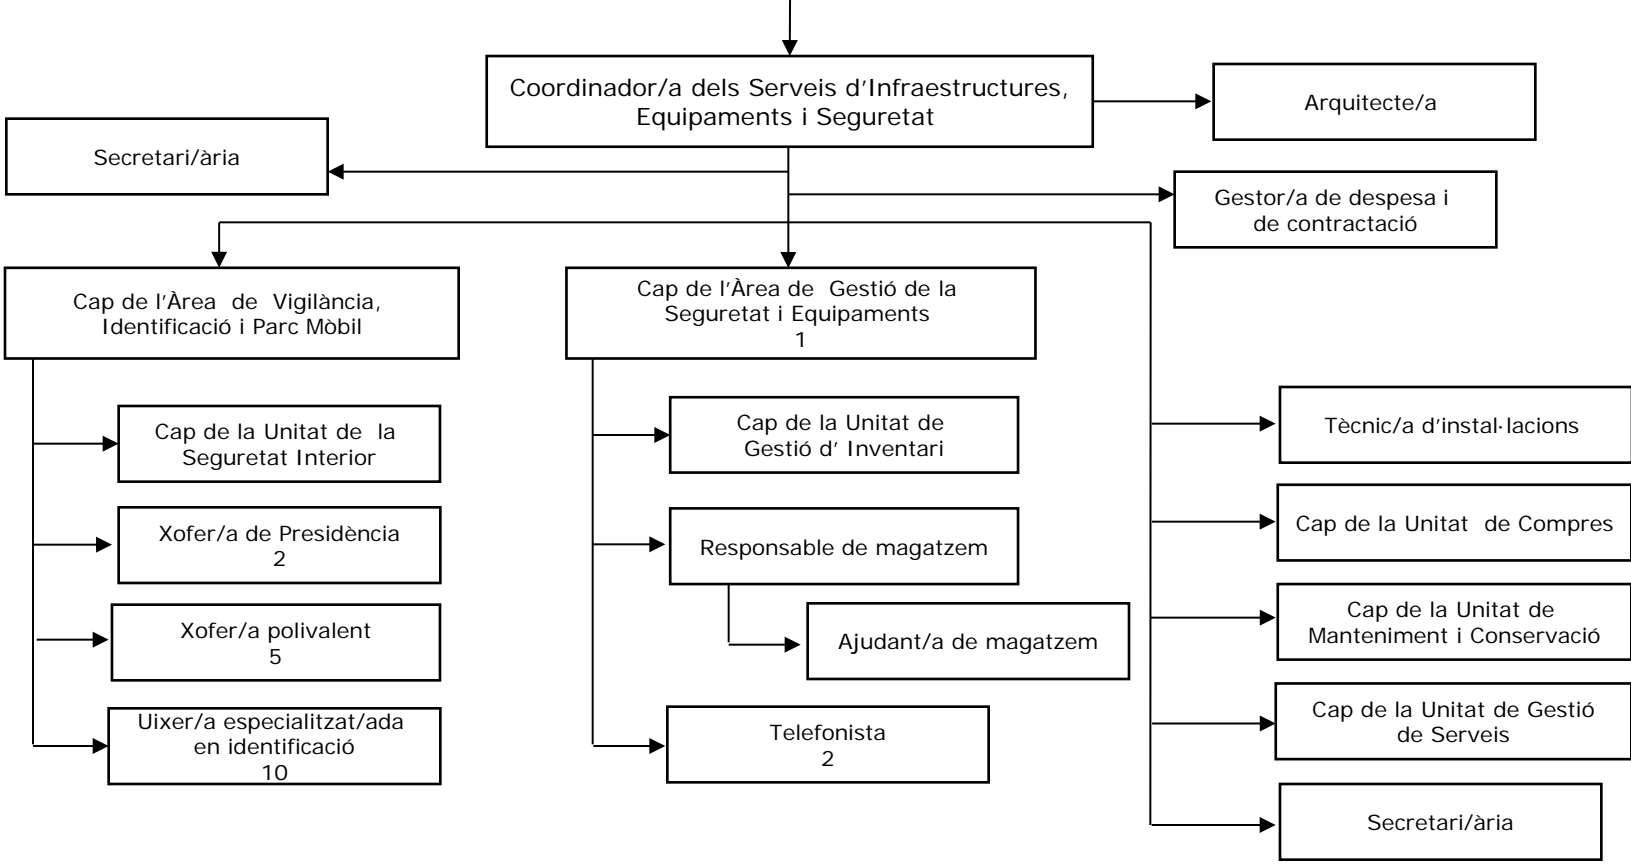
Coordinador/a dels Serveis d'Infraestructures, Equipaments i Seguretat

Arquitecte/a

Secretari/ària

Gestor/a de despesa i de contractació

Cap de l'Àrea de Vigilància, Identificació i Parc Mòbil

Cap de la Unitat de la Seguretat Interior

Xofer/a de Presidència
2

Xofer/a polivalent
5

Uixer/a especialitzat/ada en identificació
10

Cap de l'Àrea de Gestió de la Seguretat i Equipaments
1

Cap de la Unitat de Gestió d' Inventari

Responsable de magatzem

Ajudant/a de magatzem

Telefonista
2

Tècnic/a d'instal·lacions

Cap de la Unitat de Compres

Cap de la Unitat de Manteniment i Conservació

Cap de la Unitat de Gestió de Serveis

Secretari/ària